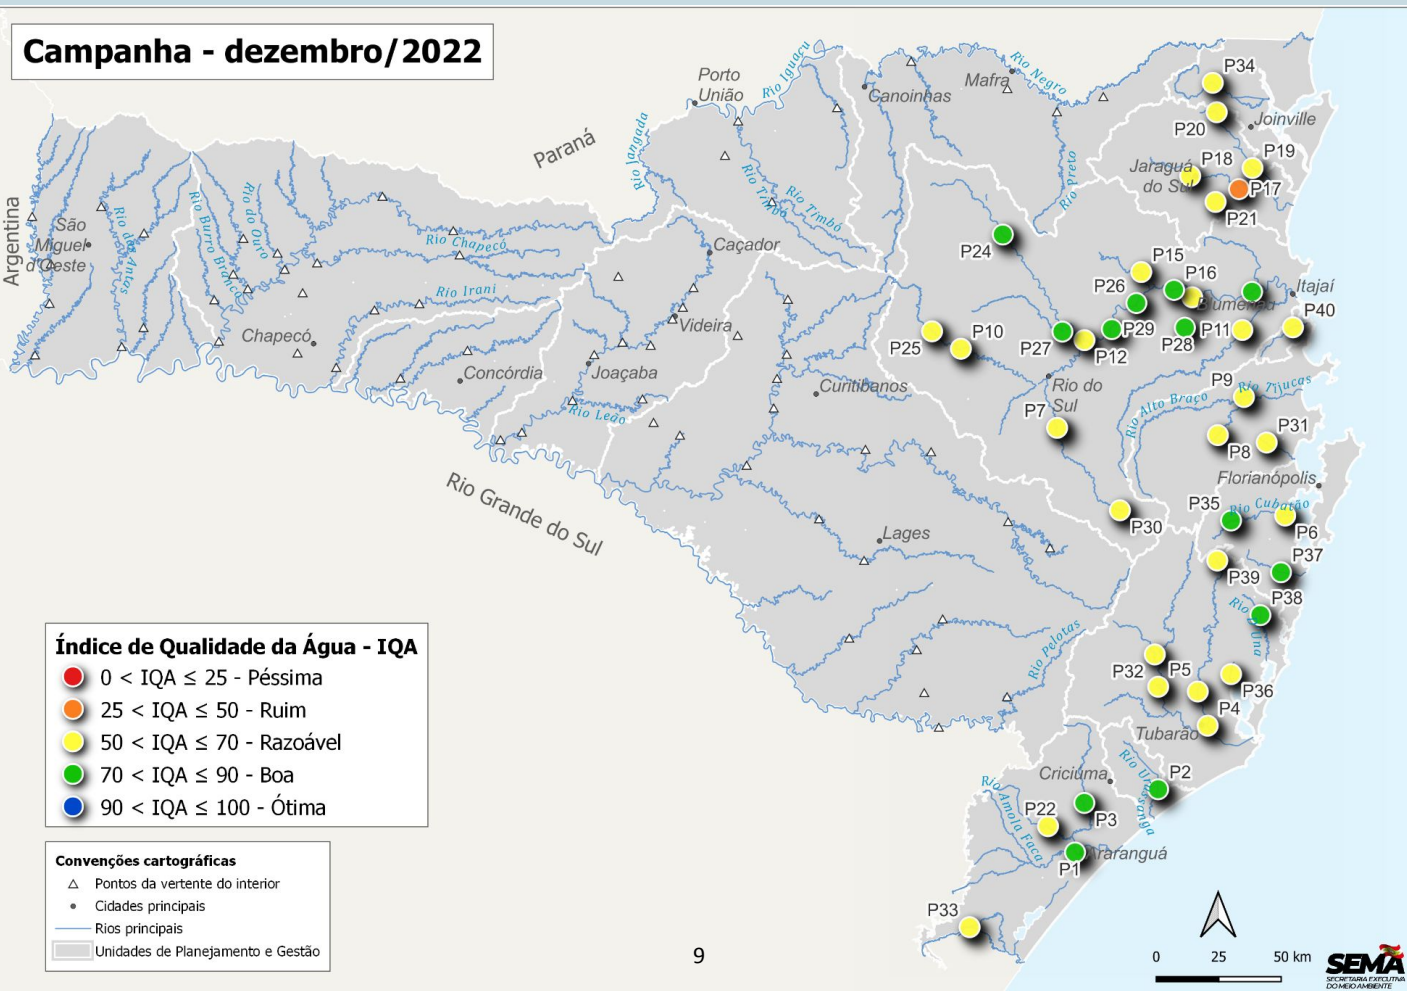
Campanha - dezembro/2022

Paraná

Argentina

Rio Grande do Sul

Porto União
Canoinhas
Mafra
Joinville
Jaraguá do Sul
Caçador
Itajaí
Blumenau
Videira
Chapecó
São Miguel d'Oeste
Concórdia
Joaçaba
Curitibanos
Rio do Sul
Florianópolis
Lages
Tubarão
Criciúma
Araranguá

Rio Iguaçu
Rio Negro
Rio Jangada
Rio Timbó
Rio Preto
Rio Chapecó
Rio Irani
Rio das Antas
Rio Burro Branco
Rio do Ouro
Rio Leão
Rio Itajaí
Rio Alto Braço
Rio Tijucas
Rio Cubatão
Rio Una
Rio Pelotas
Rio Urussanga
Rio Amola Faca

P1 P2 P3 P4 P5 P6 P7 P8 P9 P10 P11 P12 P15 P16 P17 P18 P19 P20 P21 P22 P24 P25 P26 P27 P28 P29 P30 P31 P32 P33 P34 P35 P36 P37 P38 P39 P40

Índice de Qualidade da Água - IQA
0 < IQA ≤ 25 - Péssima
25 < IQA ≤ 50 - Ruim
50 < IQA ≤ 70 - Razoável
70 < IQA ≤ 90 - Boa
90 < IQA ≤ 100 - Ótima

Convenções cartográficas
Pontos da vertente do interior
Cidades principais
Rios principais
Unidades de Planejamento e Gestão

9

0 25 50 km

SEMA SECRETARIA EXECUTIVA DO MEIO AMBIENTE